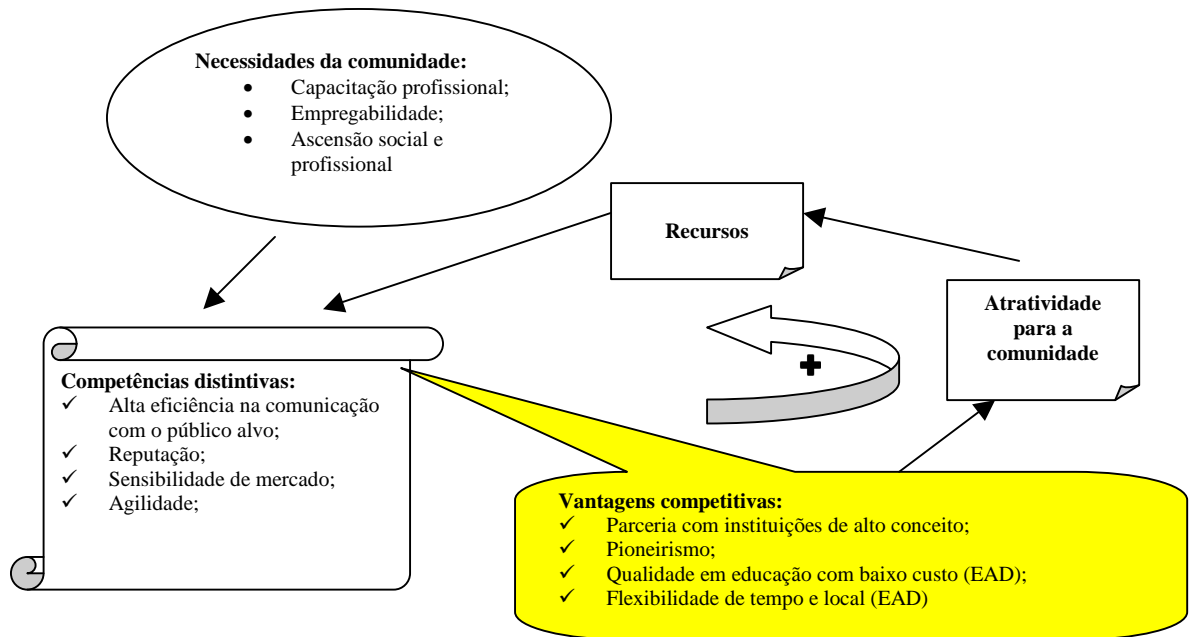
**Necessidades da comunidade:**
- Capacitação profissional;
- Empregabilidade;
- Ascensão social e profissional

**Recursos**

**Atratividade para a comunidade**

+

**Competências distintivas:**
✓ Alta eficiência na comunicação com o público alvo;
✓ Reputação;
✓ Sensibilidade de mercado;
✓ Agilidade;

**Vantagens competitivas:**
✓ Parceria com instituições de alto conceito;
✓ Pioneirismo;
✓ Qualidade em educação com baixo custo (EAD);
✓ Flexibilidade de tempo e local (EAD)